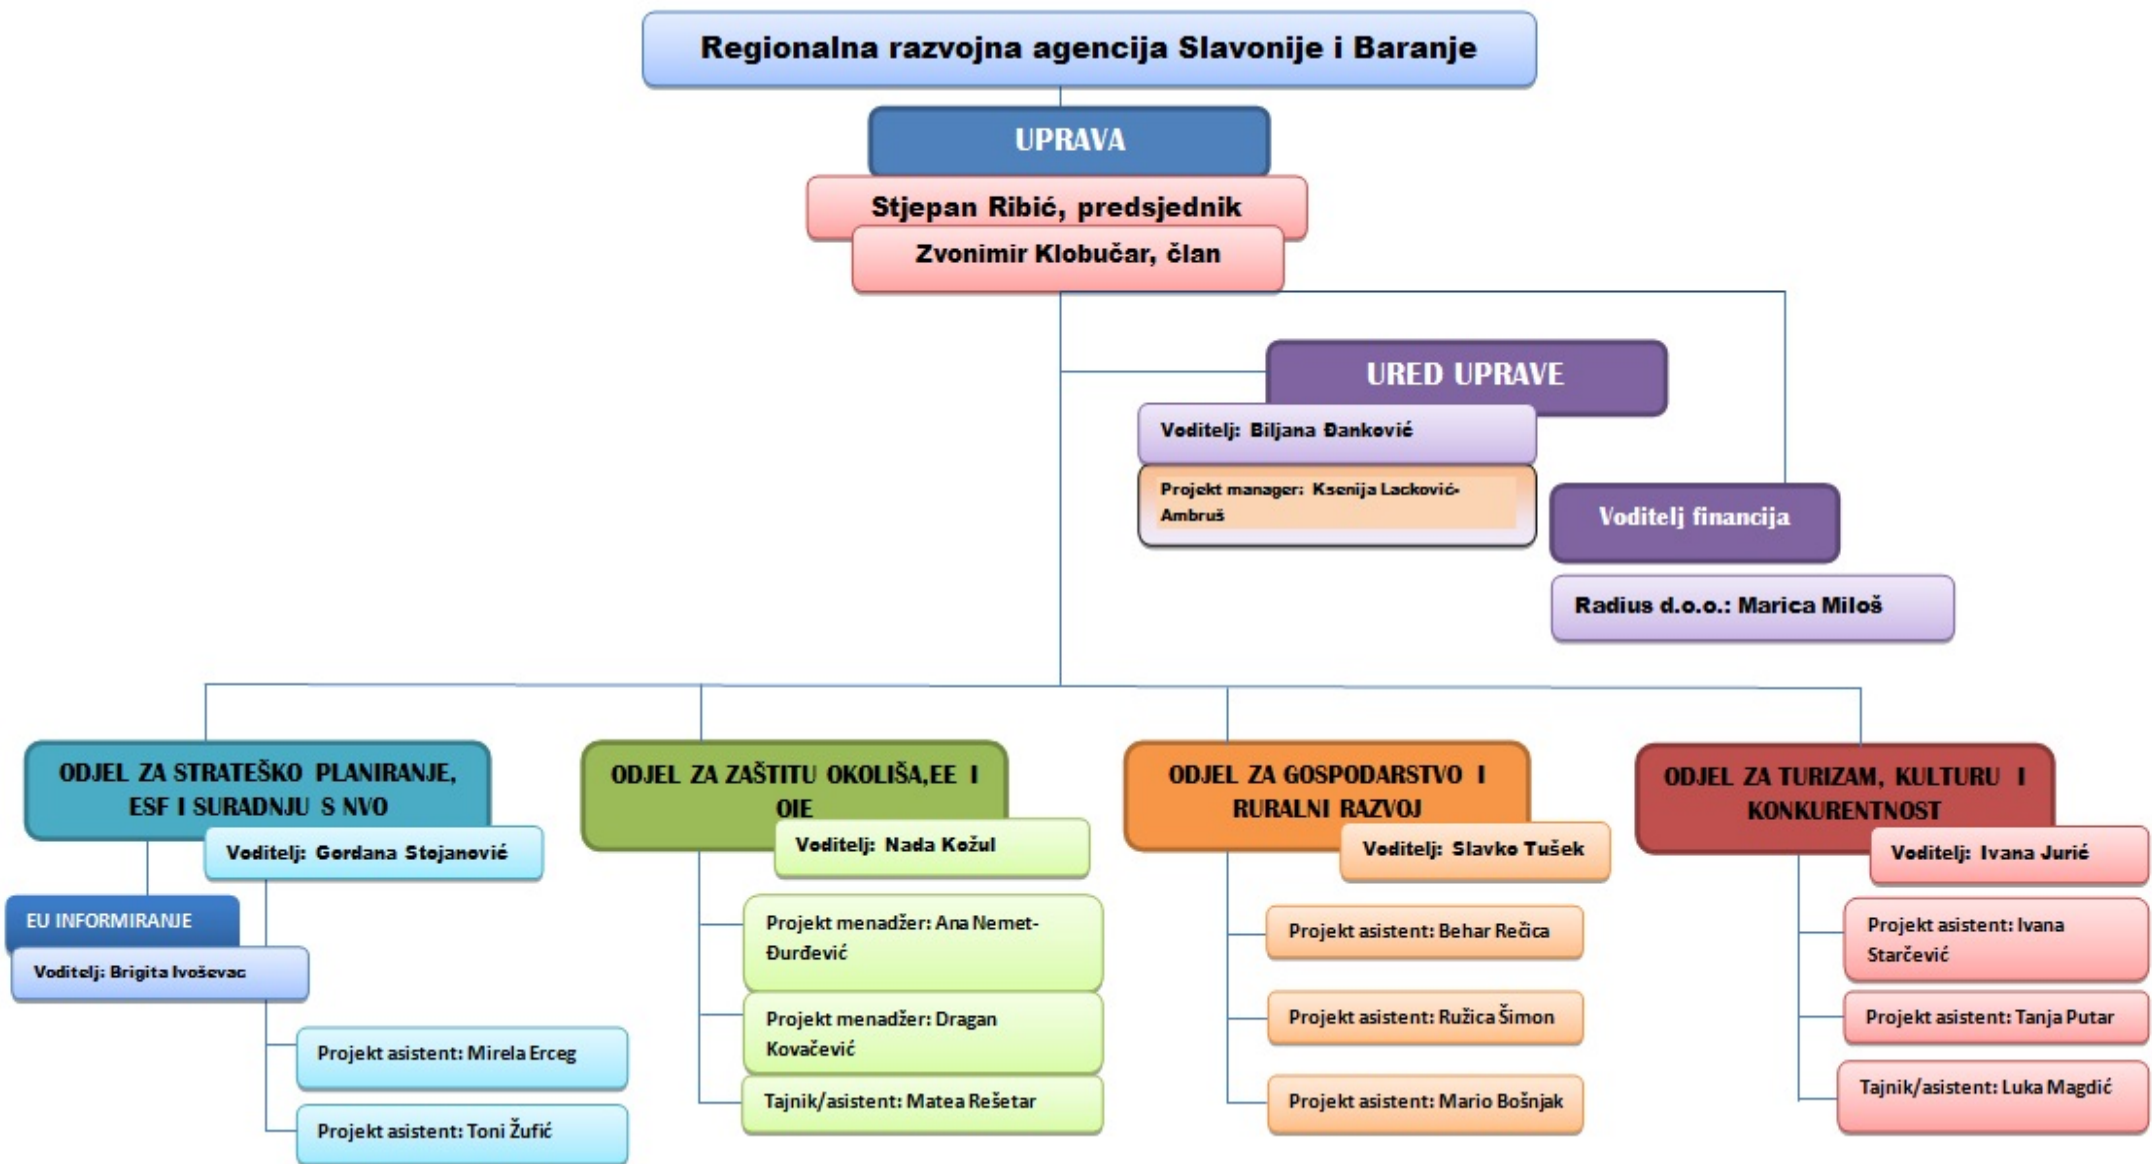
Regionalna razvojna agencija Slavonije i Baranje

UPRAVA

Stjepan Ribić, predsjednik

Zvonimir Klobučar, član

URED UPRAVE

Voditelj: Biljana Đanković

Projekt manager: Ksenija Lacković-Ambruš

Voditelj financija

Radius d.o.o.: Marica Miloš

ODJEL ZA STRATEŠKO PLANIRANJE, ESF I SURADNJU S NVO

Voditelj: Gordana Stojanović

EU INFORMIRANJE

Voditelj: Brigita Ivoševac

Projekt asistent: Mirela Erceg

Projekt asistent: Toni Žufić

ODJEL ZA ZAŠTITU OKOLIŠA,EE I OIE

Voditelj: Nada Kožul

Projekt menadžer: Ana Nemet-Đurđević

Projekt menadžer: Dragan Kovačević

Tajnik/asistent: Matea Rešetar

ODJEL ZA GOSPODARSTVO I RURALNI RAZVOJ

Voditelj: Slavko Tušek

Projekt asistent: Behar Rečica

Projekt asistent: Ružica Šimon

Projekt asistent: Mario Bošnjak

ODJEL ZA TURIZAM, KULTURU I KONKURENTNOST

Voditelj: Ivana Jurić

Projekt asistent: Ivana Starčević

Projekt asistent: Tanja Putar

Tajnik/asistent: Luka Magdić